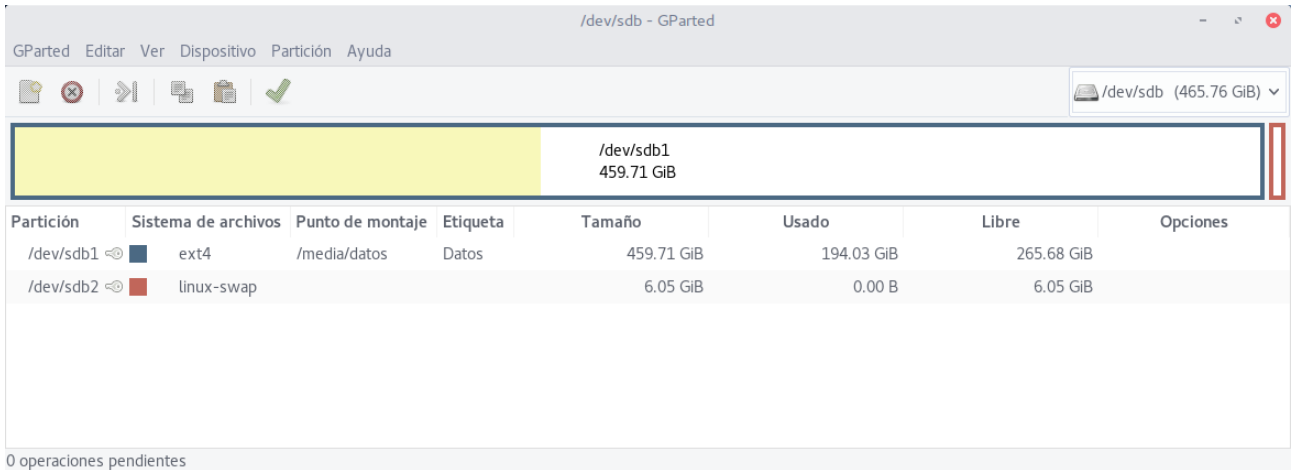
/dev/sdb - GParted

GParted Editar Ver Dispositivo Partición Ayuda

/dev/sdb (465.76 GiB)

/dev/sdb1
459.71 GiB

| Partición | Sistema de archivos | Punto de montaje | Etiqueta | Tamaño | Usado | Libre | Opciones |
|---|---|---|---|---|---|---|---|
| /dev/sdb1 | ext4 | /media/datos | Datos | 459.71 GiB | 194.03 GiB | 265.68 GiB | |
| /dev/sdb2 | linux-swap | | | 6.05 GiB | 0.00 B | 6.05 GiB | |

0 operaciones pendientes